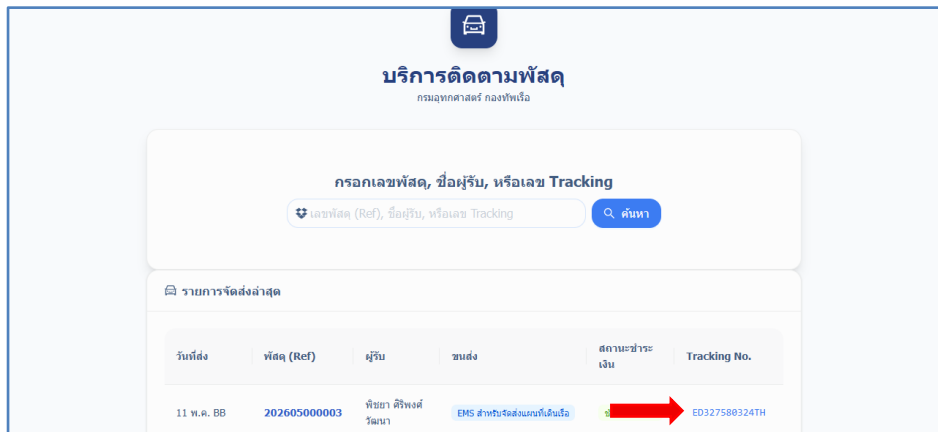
บริการติดตามพัสดุ
กรมอุทกศาสตร์ กองทัพเรือ

กรอกเลขพัสดุ, ชื่อผู้รับ, หรือเลข Tracking

เลขพัสดุ (Ref), ชื่อผู้รับ, หรือเลข Tracking

ค้นหา

รายการจัดส่งล่าสุด

| วันที่ส่ง | พัสดุ (Ref) | ผู้รับ | ขนส่ง | สถานะชำระเงิน | Tracking No. |
|---|---|---|---|---|---|
| 11 พ.ค. BB | 202605000003 | พิชยา ศิริพงศ์วัฒนา | EMS สำหรับจัดส่งแผนที่เดินเรือ | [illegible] | ED327580324TH |